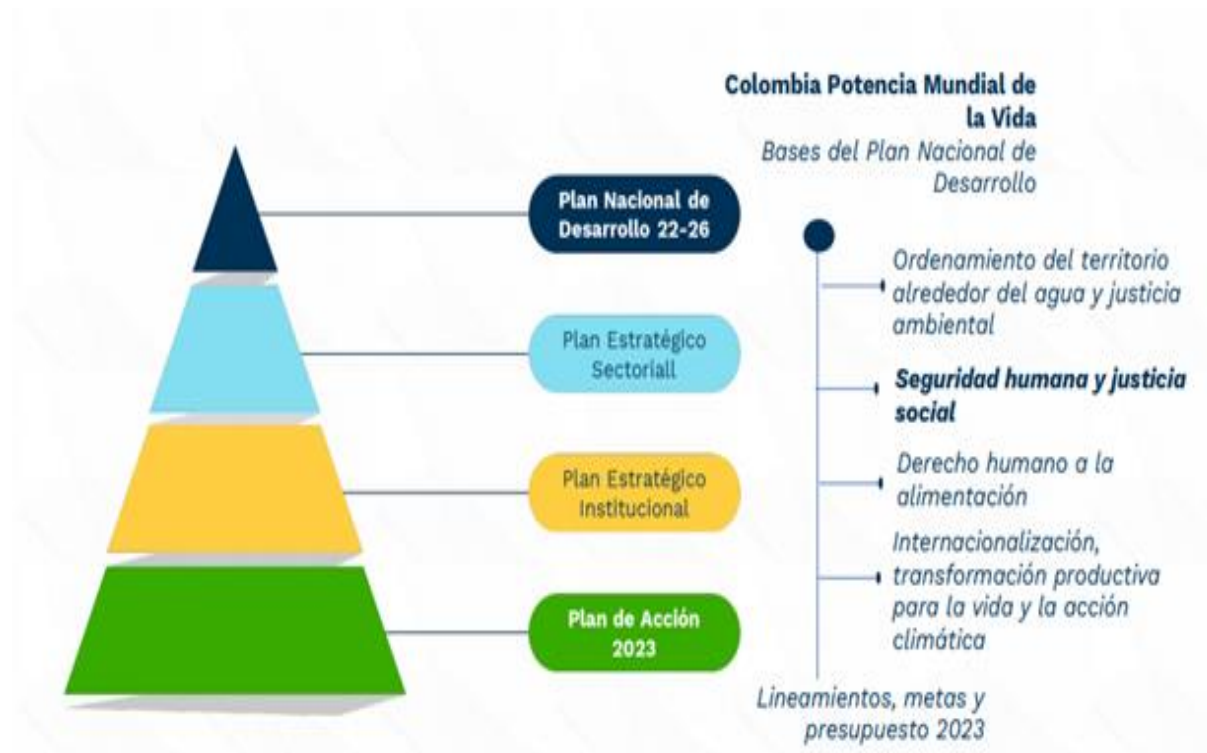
Colombia Potencia Mundial de la Vida
Bases del Plan Nacional de Desarrollo

Plan Nacional de Desarrollo 22-26

Plan Estratégico Sectoriall

Plan Estratégico Institucional

Plan de Acción 2023

Ordenamiento del territorio alrededor del agua y justicia ambiental

Seguridad humana y justicia social

Derecho humano a la alimentación

Internacionalización, transformación productiva para la vida y la acción climática

Lineamientos, metas y presupuesto 2023